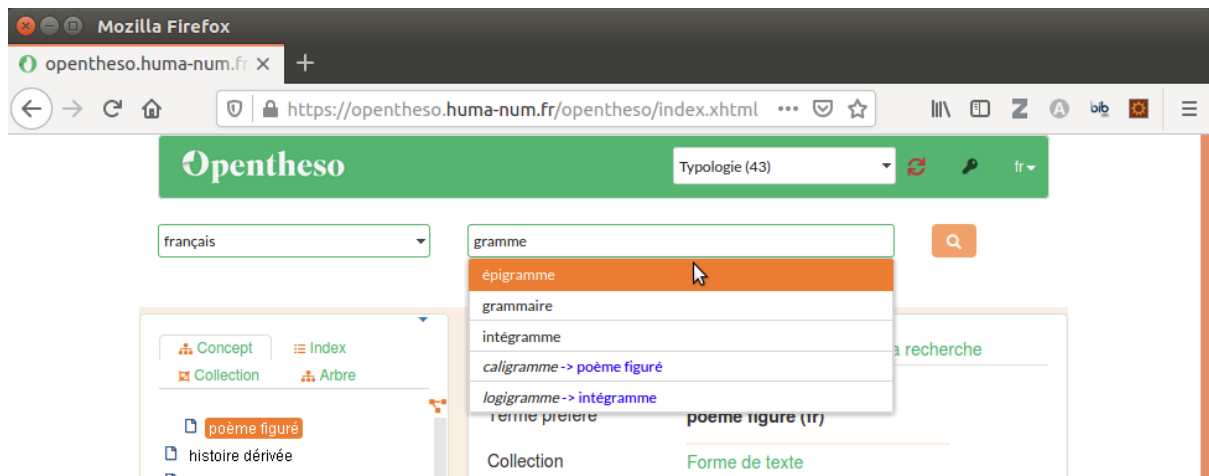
Mozilla Firefox

opentheso.huma-num.fr ×

https://opentheso.huma-num.fr/opentheso/index.xhtml

Opentheso

Typologie (43)

fr

français

gramme

épigramme

grammaire

intégramme

caligramme -> poème figuré

logigramme -> intégramme

Concept

Index

Collection

Arbre

poème figuré

histoire dérivée

a recherche

Terme préféré

poème figuré (fr)

Collection

Forme de texte